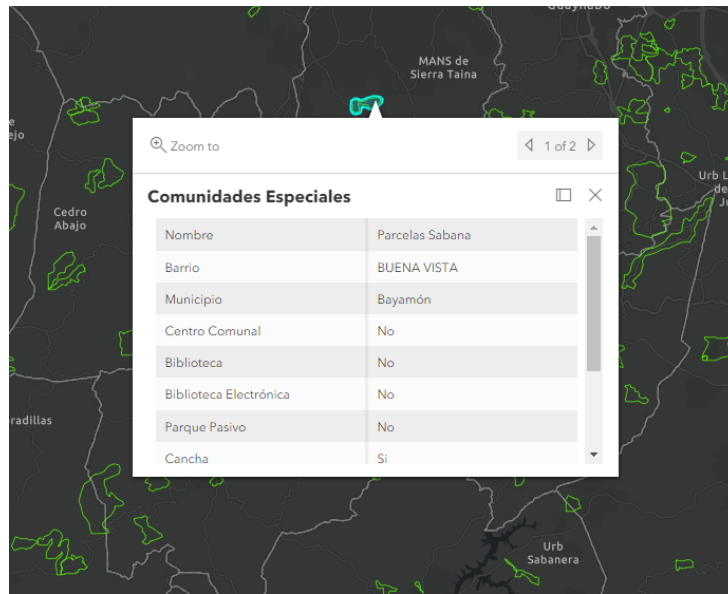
Guaynabo

MANS de Sierra Taina

ejo

Cedro Abajo

Urb L de Je

radillas

Urb Sabanera

Zoom to

1 of 2

Comunidades Especiales

| | |
|---|---|
| Nombre | Parcelas Sabana |
| Barrio | BUENA VISTA |
| Municipio | Bayamón |
| Centro Comunal | No |
| Biblioteca | No |
| Biblioteca Electrónica | No |
| Parque Pasivo | No |
| Cancha | Si |